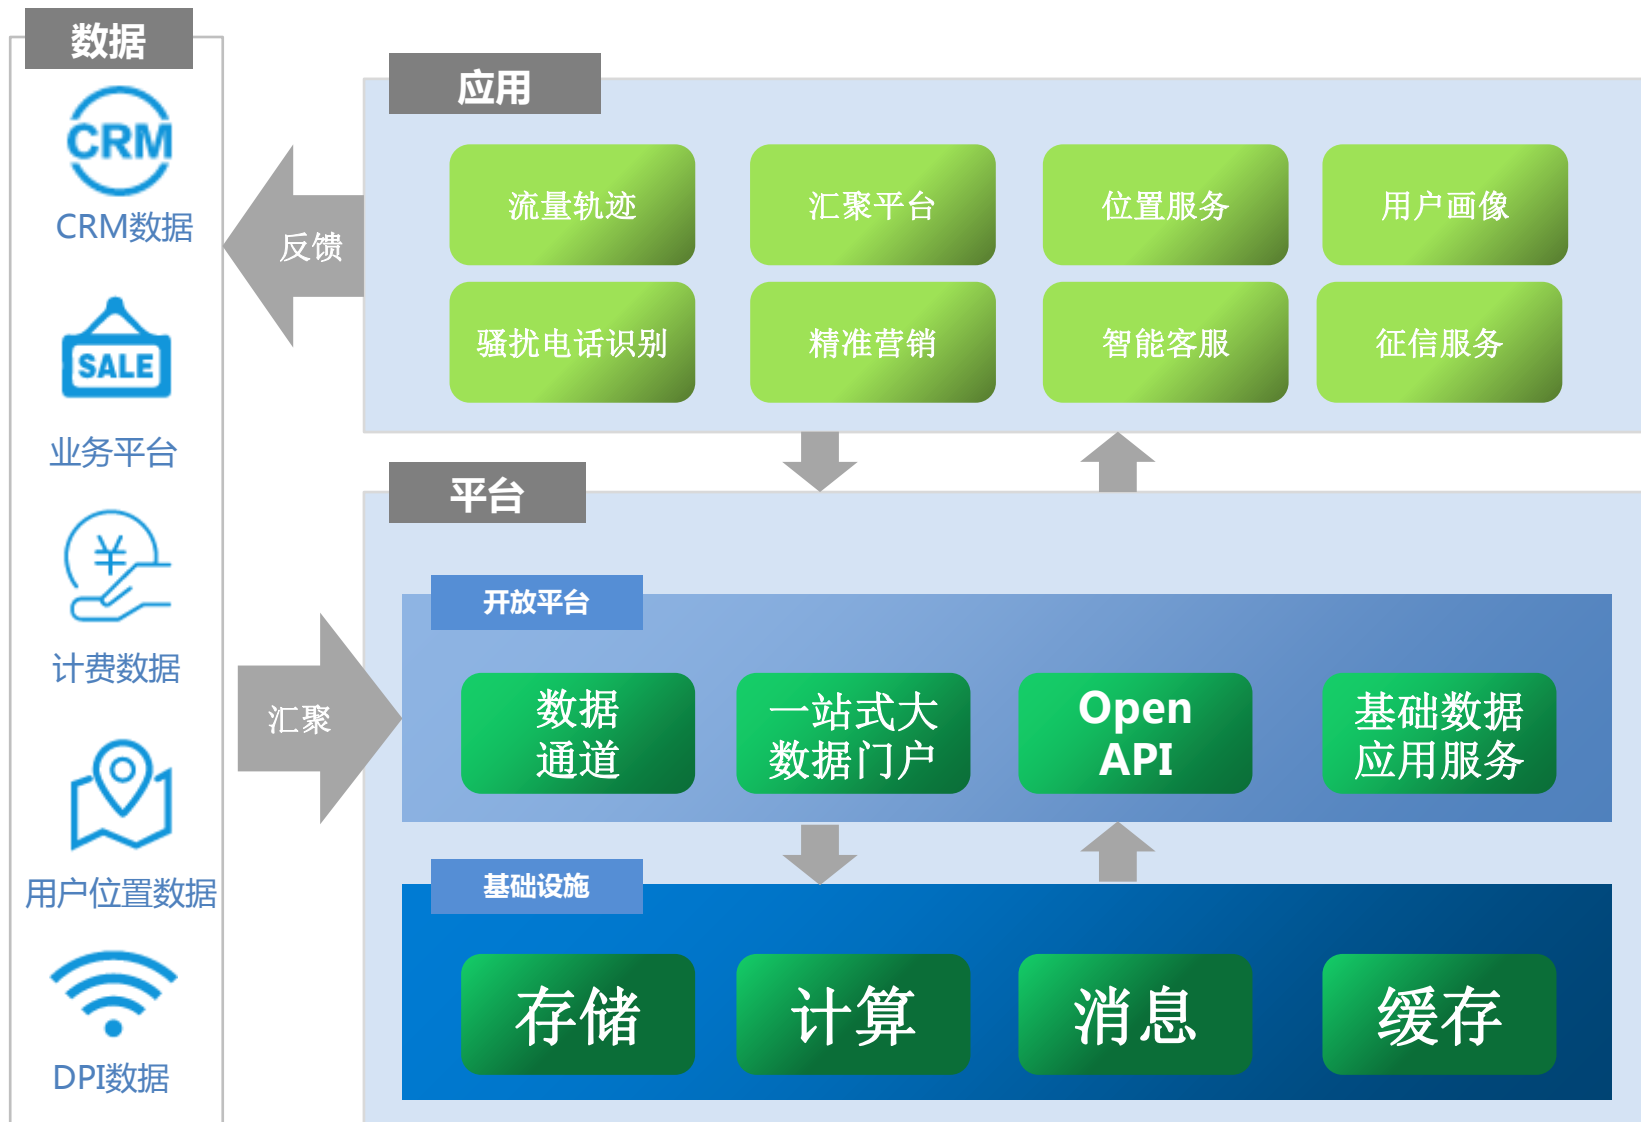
数据

CRM

CRM数据

SALE

业务平台

¥

计费数据

用户位置数据

DPI数据

反馈

汇聚

应用

流量轨迹
汇聚平台
位置服务
用户画像
骚扰电话识别
精准营销
智能客服
征信服务

平台

开放平台

数据通道
一站式大数据门户
Open API
基础数据应用服务

基础设施

存储
计算
消息
缓存